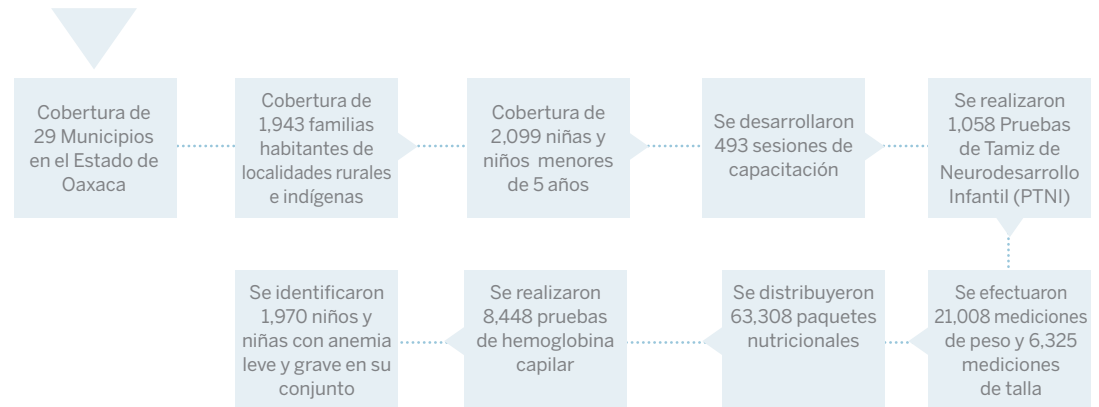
Cobertura de 29 Municipios en el Estado de Oaxaca

Cobertura de 1,943 familias habitantes de localidades rurales e indígenas

Cobertura de 2,099 niñas y niños menores de 5 años

Se desarrollaron 493 sesiones de capacitación

Se realizaron 1,058 Pruebas de Tamiz de Neurodesarrollo Infantil (PTNI)

Se efectuaron 21,008 mediciones de peso y 6,325 mediciones de talla

Se distribuyeron 63,308 paquetes nutricionales

Se realizaron 8,448 pruebas de hemoglobina capilar

Se identificaron 1,970 niños y niñas con anemia leve y grave en su conjunto